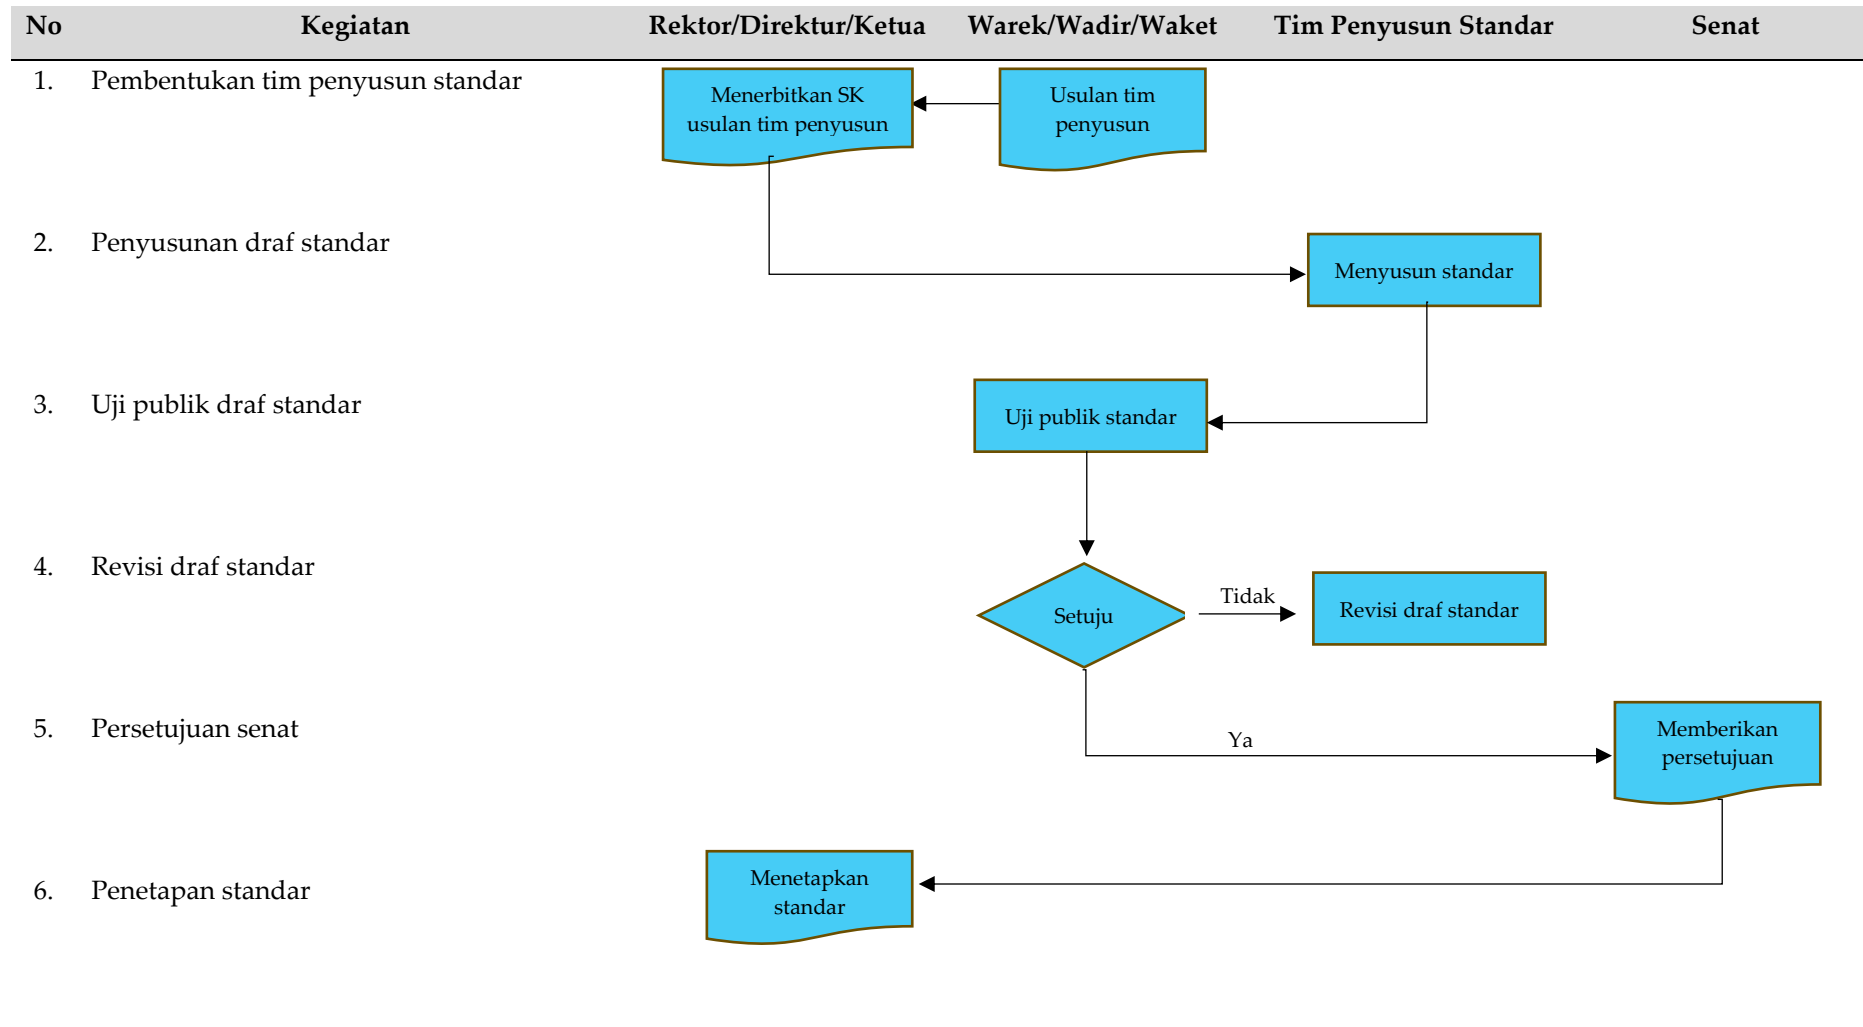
| No | Kegiatan | Rektor/Direktur/Ketua | Warek/Wadir/Waket | Tim Penyusun Standar | Senat |
|---|---|---|---|---|---|
| 1. | Pembentukan tim penyusun standar | Menerbitkan SK usulan tim penyusun | Usulan tim penyusun | | |
| 2. | Penyusunan draf standar | | | Menyusun standar | |
| 3. | Uji publik draf standar | | Uji publik standar | | |
| 4. | Revisi draf standar | | Setuju | Revisi draf standar | |
| 5. | Persetujuan senat | | | | Memberikan persetujuan |
| 6. | Penetapan standar | Menetapkan standar | | | |

Tidak

Ya